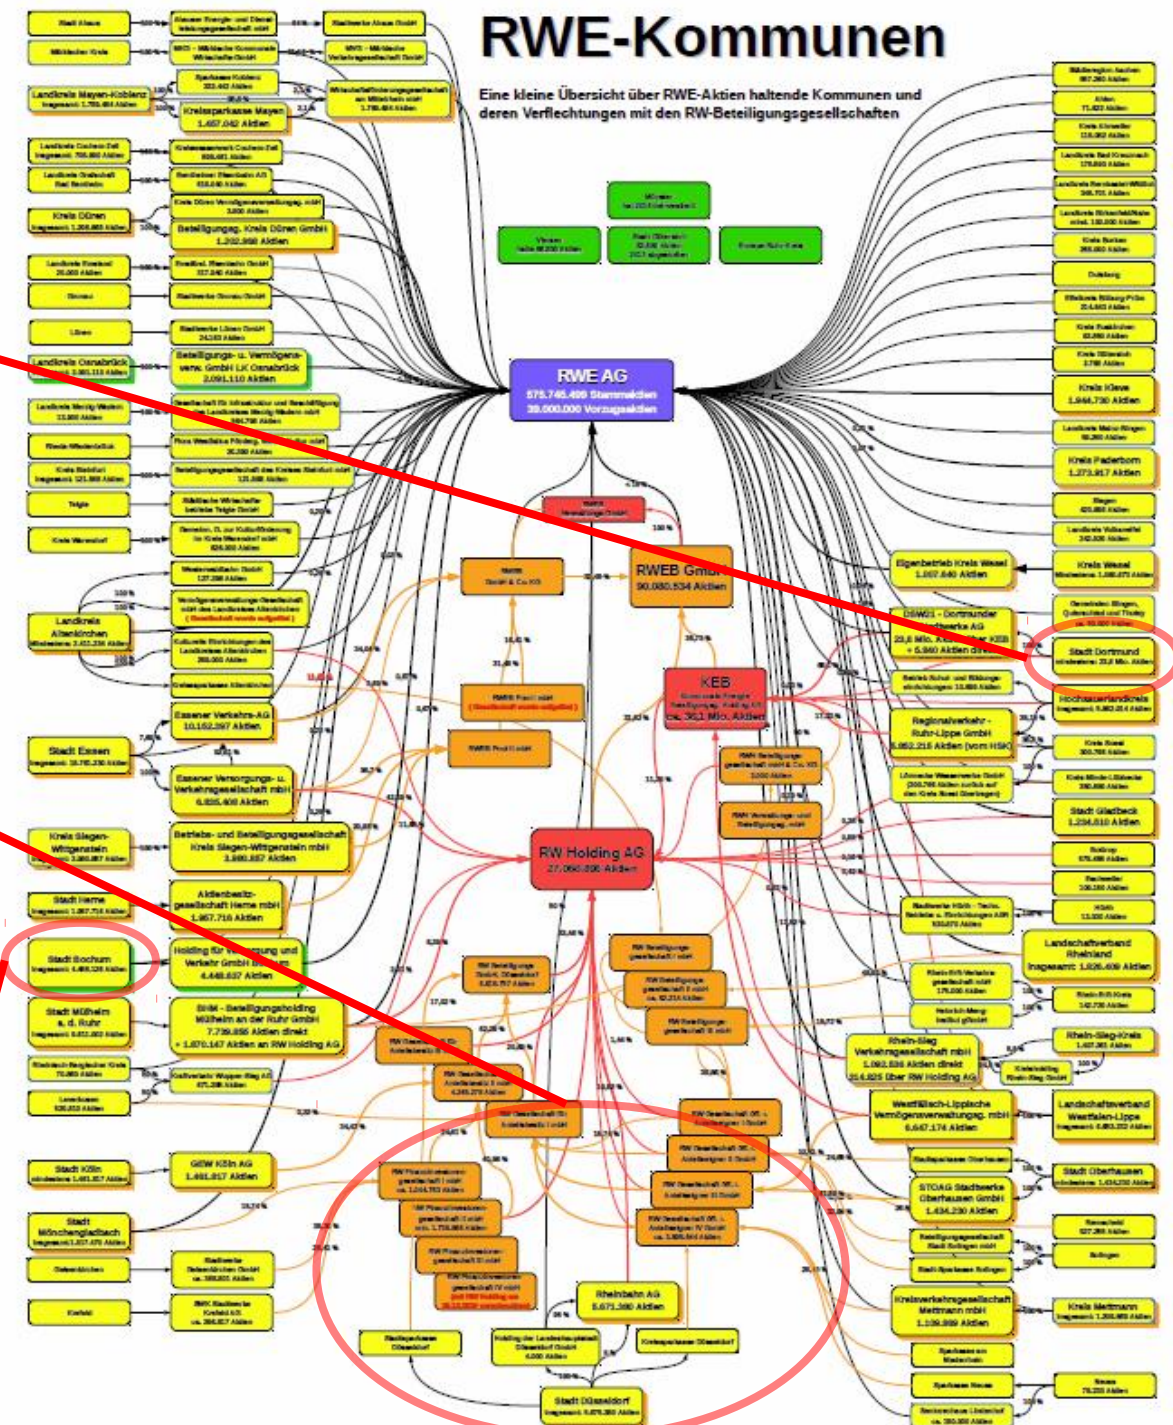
RWE-Kommunen

Eine kleine Übersicht über RWE-Aktien haltende Kommunen und deren Verflechtungen mit den RW-Beteiligungsgesellschaften

RWE AG
575.745.499 Stammaktien
39.000.000 Vorzugsaktien

RWEB GmbH
90.080.534 Aktien

KEB
ca. 36,1 Mio. Aktien

RW Holding AG
27.060.000 Aktien

Stadt Essen

Essener Verkehrs-AG
10.162.397 Aktien

Essener Versorgungs- u. Verkehrsgesellschaft mbH
6.835.400 Aktien

Kreis Siegen-Wittgenstein

Betriebs- und Beteiligungsgesellschaft Kreis Siegen-Wittgenstein mbH
3.680.857 Aktien

Stadt Herne

Aktienbesitz-gesellschaft Herne mbH
1.957.716 Aktien

Stadt Bochum

Holding für Versorgung und Verkehr GmbH Bochum
4.448.637 Aktien

Stadt Mülheim a. d. Ruhr

BHM - Beteiligungsholding Mülheim an der Ruhr GmbH
7.739.856 Aktien direkt
+ 1.870.147 Aktien an RW Holding AG

Stadt Köln

GEW Köln AG
1.461.917 Aktien

Stadt Mönchengladbach

Landkreis Mayen-Koblenz

Kreissparkasse Mayen
1.457.042 Aktien

Kreis Düren

Beteiligungsg. Kreis Düren GmbH
1.202.958 Aktien

Landkreis Osnabrück

Beteiligungs- u. Vermögensverw. GmbH LK Osnabrück
2.091.110 Aktien

Landkreis Altenkirchen

Kreis Kleve
1.944.730 Aktien

Kreis Paderborn
1.273.917 Aktien

Eigenbetrieb Kreis Wesel
1.007.640 Aktien

Kreis Wesel

DSW21 - Dortmunder Stadtwerke AG
23,6 Mio. Aktien über KEB
+ 5.840 Aktien direkt

Stadt Dortmund

Hochsauerlandkreis

Regionalverkehr Ruhr-Lippe GmbH
6.852.215 Aktien (vom HSK)

Stadt Gladbeck
1.234.810 Aktien

Landschaftsverband Rheinland

Rhein-Sieg Verkehrsgesellschaft mbH
1.092.536 Aktien direkt
214.825 über RW Holding AG

Rhein-Sieg-Kreis

Westfälisch-Lippische Vermögensverwaltungsg. mbH
6.647.174 Aktien

Landschaftsverband Westfalen-Lippe

Stadt Oberhausen

STOAG Stadtwerke Oberhausen GmbH
1.434.230 Aktien

Kreisverkehrsgesellschaft Mettmann mbH
1.109.999 Aktien

Kreis Mettmann

Rheinbahn AG
5.671.360 Aktien

Stadt Düsseldorf

Duisburg

Sparkassen Neuss

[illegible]